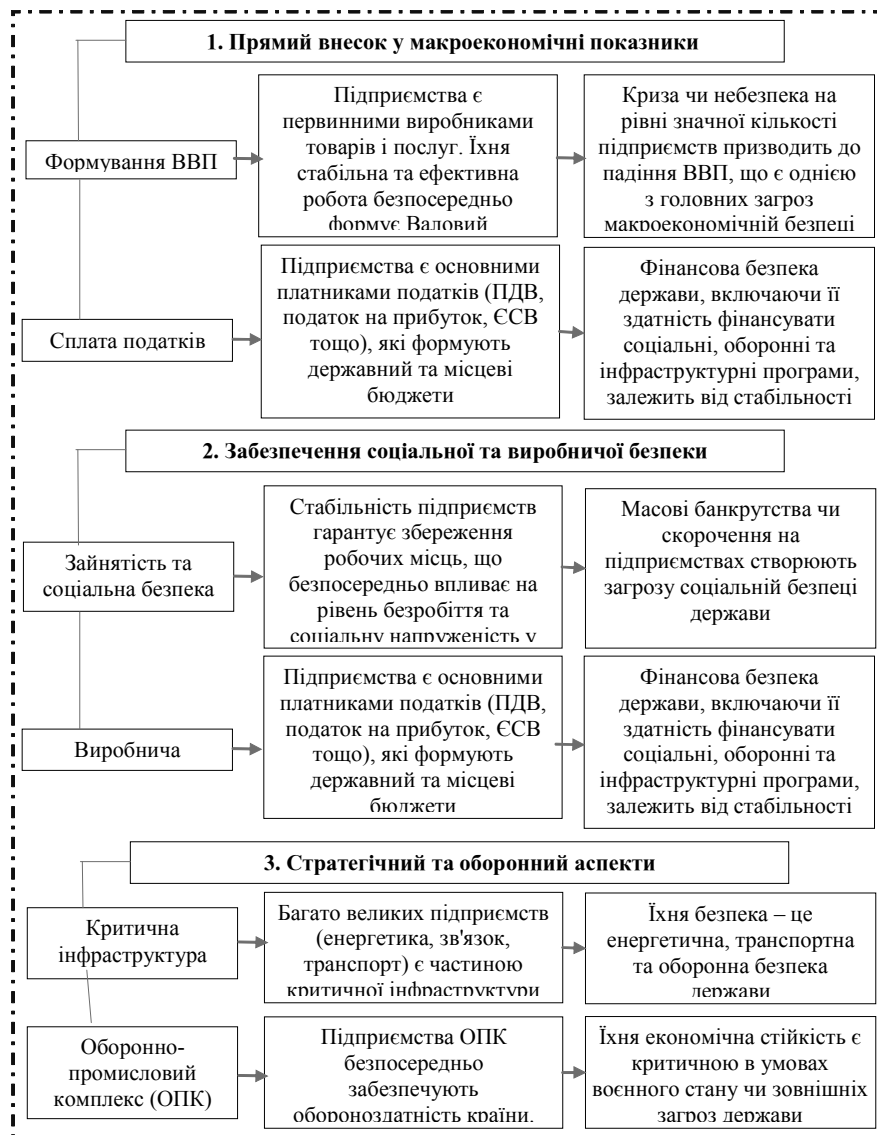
1. Прямий внесок у макроекономічні показники

Формування ВВП

Підприємства є первинними виробниками товарів і послуг. Їхня стабільна та ефективна робота безпосередньо формує Валовий

Криза чи небезпека на рівні значної кількості підприємств призводить до падіння ВВП, що є однією з головних загроз макроекономічній безпеці

Сплата податків

Підприємства є основними платниками податків (ПДВ, податок на прибуток, ЄСВ тощо), які формують державний та місцеві бюджети

Фінансова безпека держави, включаючи її здатність фінансувати соціальні, оборонні та інфраструктурні програми, залежить від стабільності

2. Забезпечення соціальної та виробничої безпеки

Зайнятість та соціальна безпека

Стабільність підприємств гарантує збереження робочих місць, що безпосередньо впливає на рівень безробіття та соціальну напруженість у

Масові банкрутства чи скорочення на підприємствах створюють загрозу соціальній безпеці держави

Виробнича

Підприємства є основними платниками податків (ПДВ, податок на прибуток, ЄСВ тощо), які формують державний та місцеві бюджети

Фінансова безпека держави, включаючи її здатність фінансувати соціальні, оборонні та інфраструктурні програми, залежить від стабільності

3. Стратегічний та оборонний аспекти

Критична інфраструктура

Багато великих підприємств (енергетика, зв'язок, транспорт) є частиною критичної інфраструктури

Їхня безпека – це енергетична, транспортна та оборонна безпека держави

Оборонно-промисловий комплекс (ОПК)

Підприємства ОПК безпосередньо забезпечують обороноздатність країни.

Їхня економічна стійкість є критичною в умовах воєнного стану чи зовнішніх загроз держави